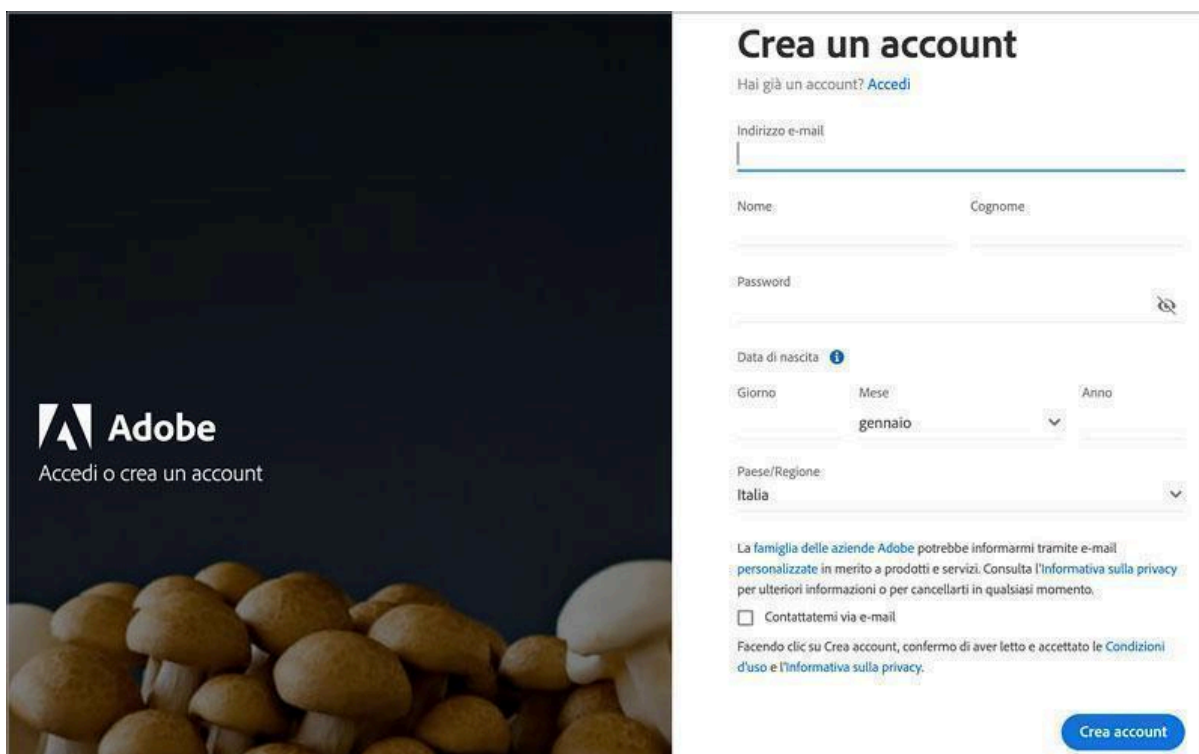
Adobe
Accedi o crea un account

Crea un account
Hai già un account? Accedi

Indirizzo e-mail

Nome

Cognome

Password

Data di nascita

Giorno

Mese
gennaio

Anno

Paese/Regione
Italia

La famiglia delle aziende Adobe potrebbe informarmi tramite e-mail personalizzate in merito a prodotti e servizi. Consulta l'Informativa sulla privacy per ulteriori informazioni o per cancellarti in qualsiasi momento.

Contattatemi via e-mail

Facendo clic su Crea account, confermo di aver letto e accettato le Condizioni d'uso e l'Informativa sulla privacy.

Crea account